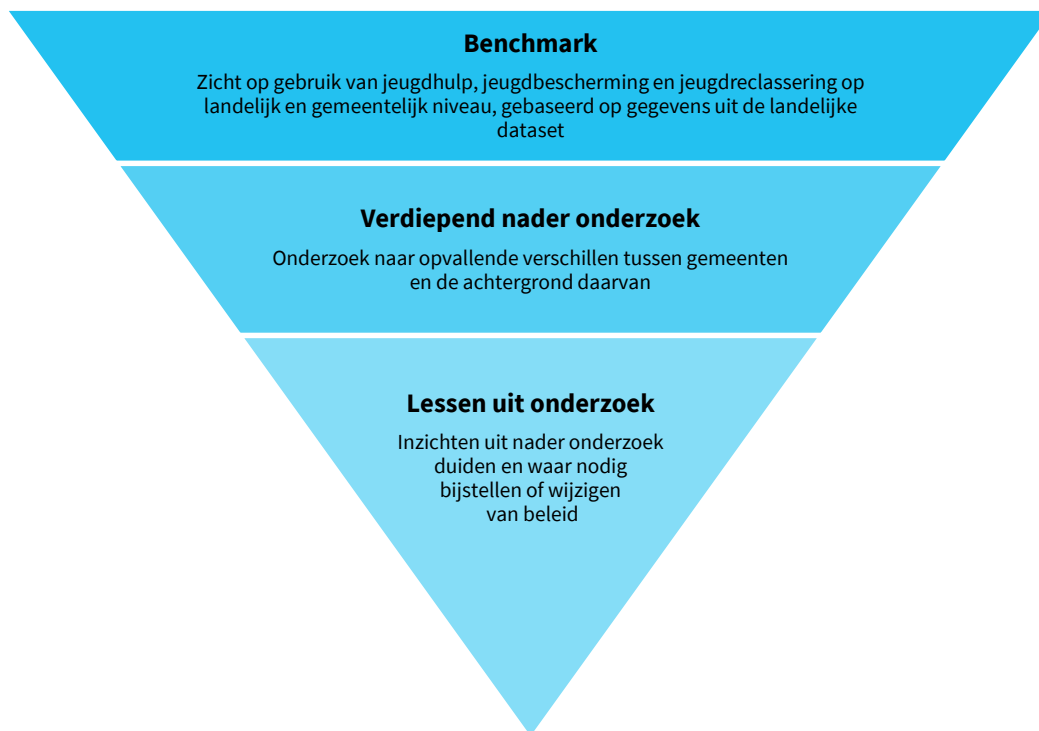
**Benchmark**

Zicht op gebruik van jeugdhulp, jeugdbescherming en jeugdreclassering op landelijk en gemeentelijk niveau, gebaseerd op gegevens uit de landelijke dataset

**Verdiepend nader onderzoek**

Onderzoek naar opvallende verschillen tussen gemeenten en de achtergrond daarvan

**Lessen uit onderzoek**

Inzichten uit nader onderzoek duiden en waar nodig bijstellen of wijzigen van beleid